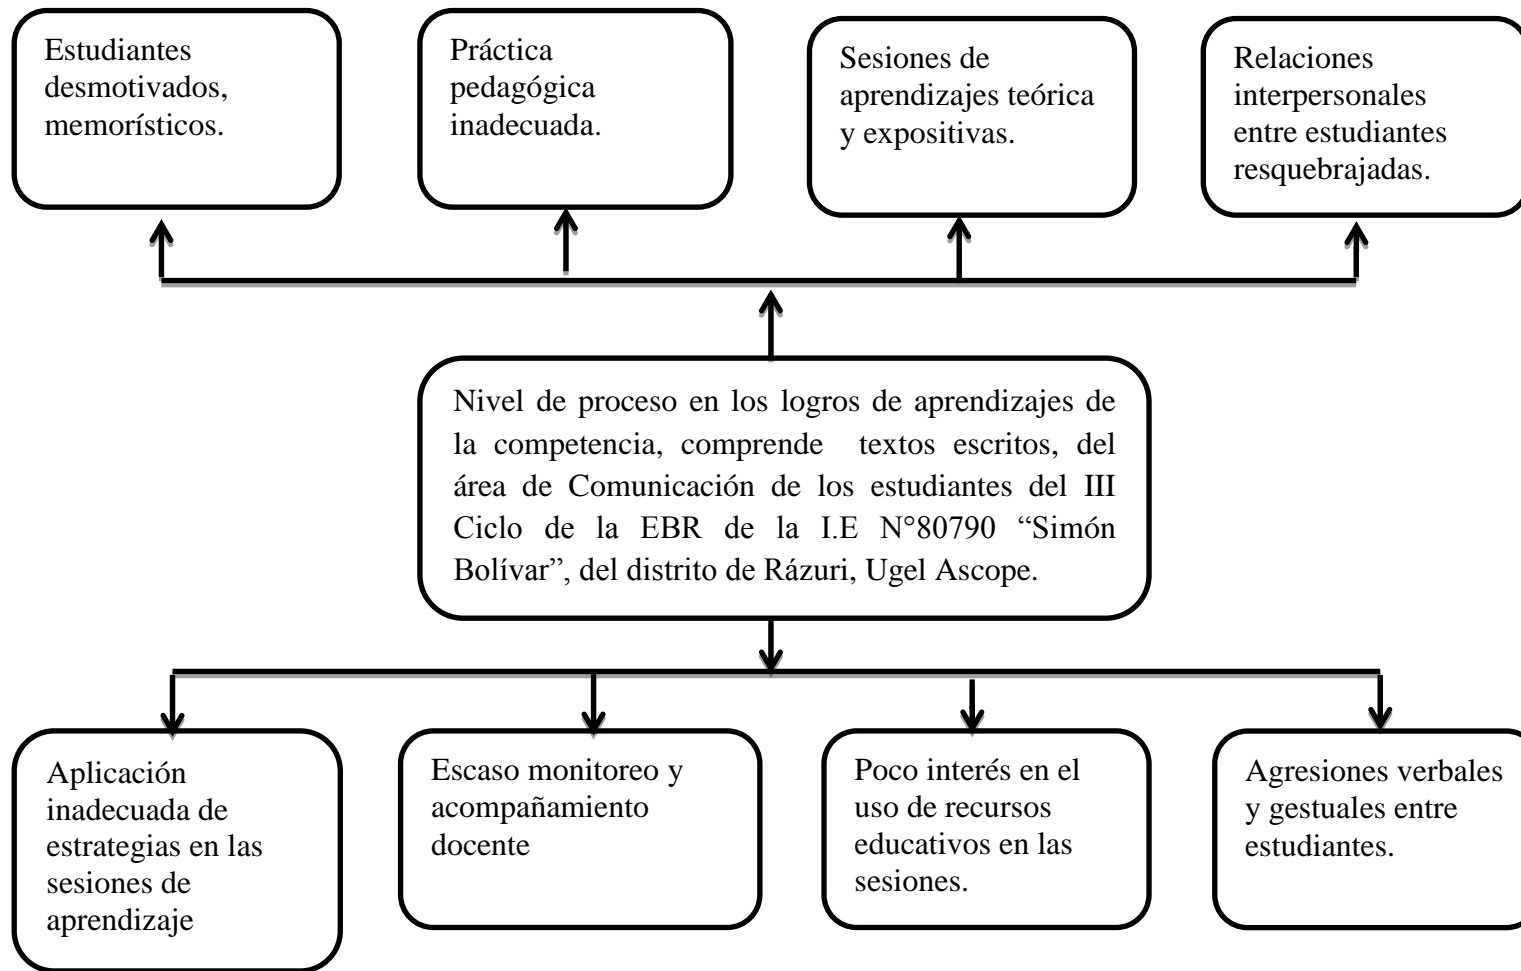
Estudiantes desmotivados, memorísticos.

Práctica pedagógica inadecuada.

Sesiones de aprendizajes teórica y expositivas.

Relaciones interpersonales entre estudiantes resquebrajadas.

Nivel de proceso en los logros de aprendizajes de la competencia, comprende textos escritos, del área de Comunicación de los estudiantes del III Ciclo de la EBR de la I.E N°80790 "Simón Bolívar", del distrito de Rázuri, Ugel Ascope.

Aplicación inadecuada de estrategias en las sesiones de aprendizaje

Escaso monitoreo y acompañamiento docente

Poco interés en el uso de recursos educativos en las sesiones.

Agresiones verbales y gestuales entre estudiantes.